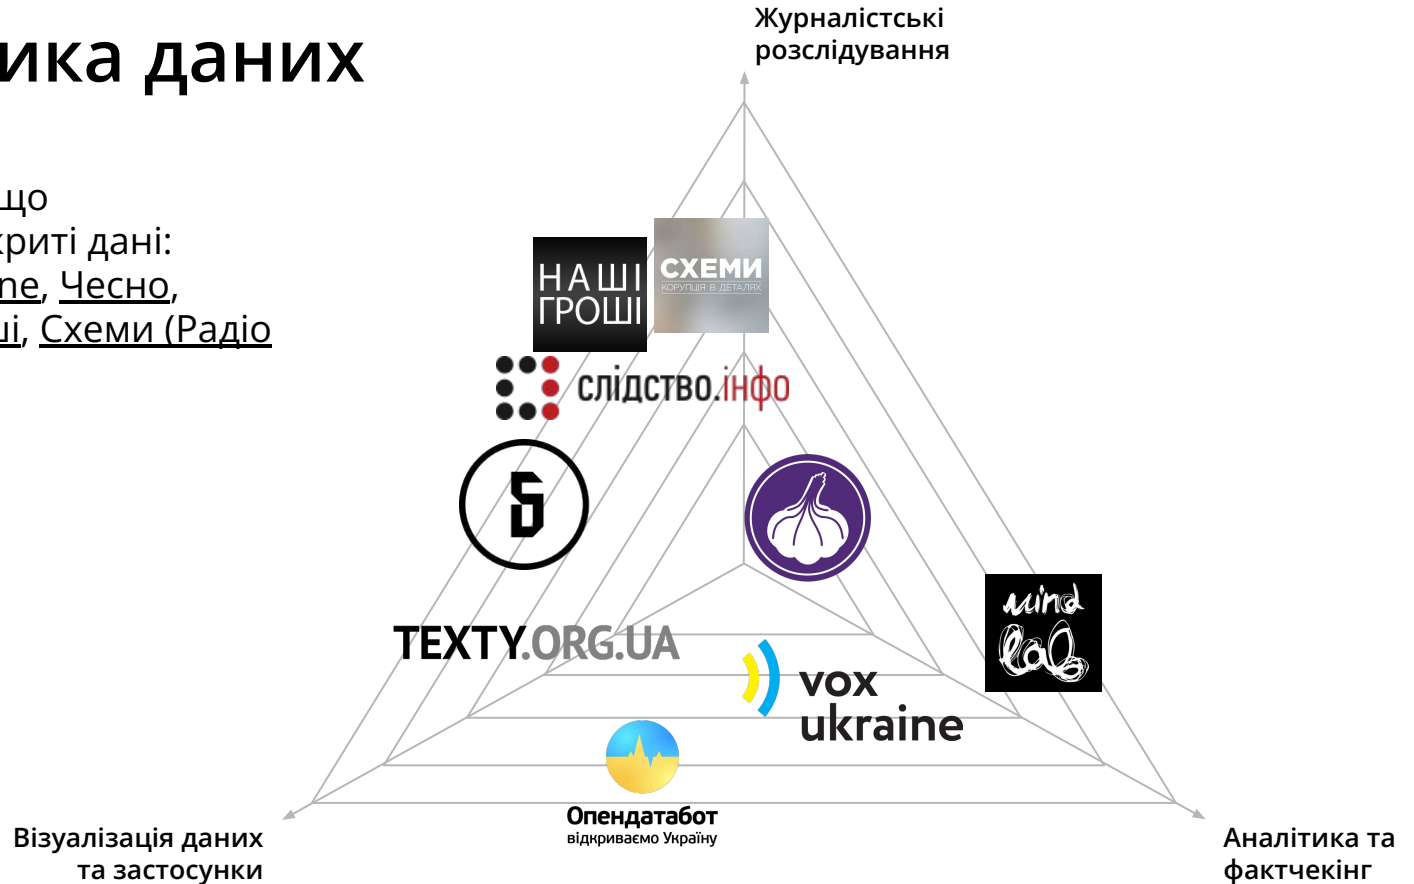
ика даних

що
криті дані:
ne, Чесно,
ші, Схеми (Радіо

Журналістські розслідування

НАШІ ГРОШІ

СХЕМИ
КОРУПЦІЯ В ДЕТАЛЯХ

слідство.інфо

TEXTY.ORG.UA

vox ukraine

mind lab

Опендатабот
відкриваємо Україну

Візуалізація даних та застосунки

Аналітика та фактчекінг